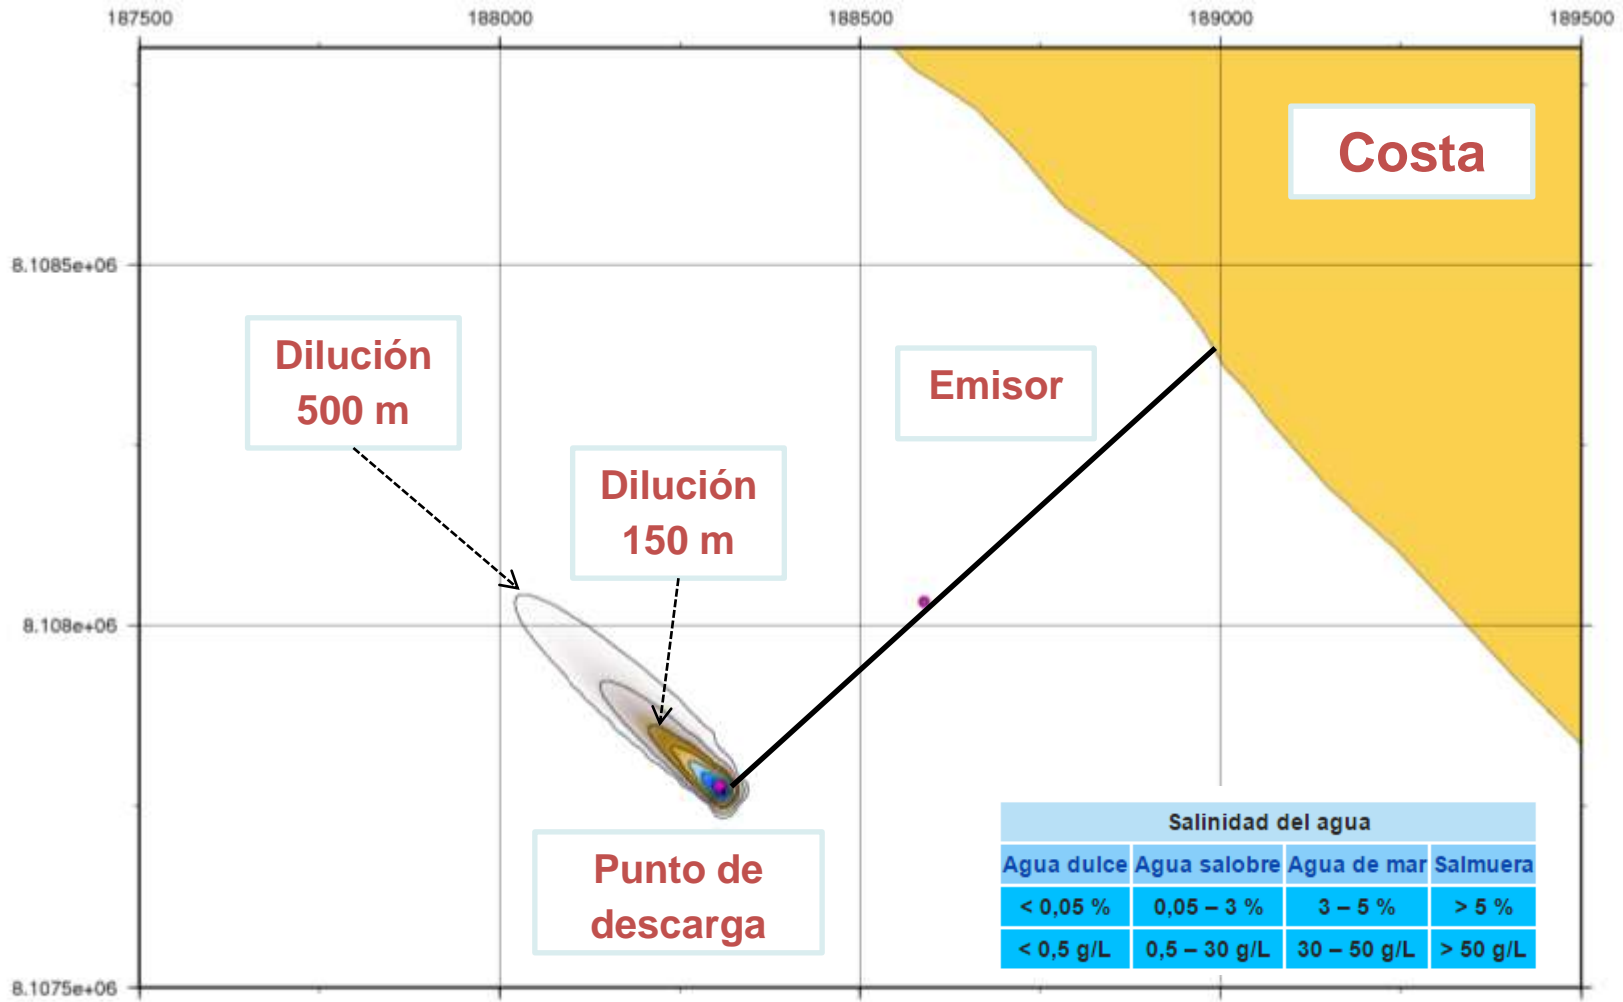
187500 188000 188500 189000 189500

8.1085e+06
8.108e+06
8.1075e+06

Costa

Dilución 500 m

Emisor

Dilución 150 m

Punto de descarga

| Salinidad del agua | | | |
|---|---|---|---|
| Agua dulce | Agua salobre | Agua de mar | Salmuera |
| < 0,05 % | 0,05 – 3 % | 3 – 5 % | > 5 % |
| < 0,5 g/L | 0,5 – 30 g/L | 30 – 50 g/L | > 50 g/L |